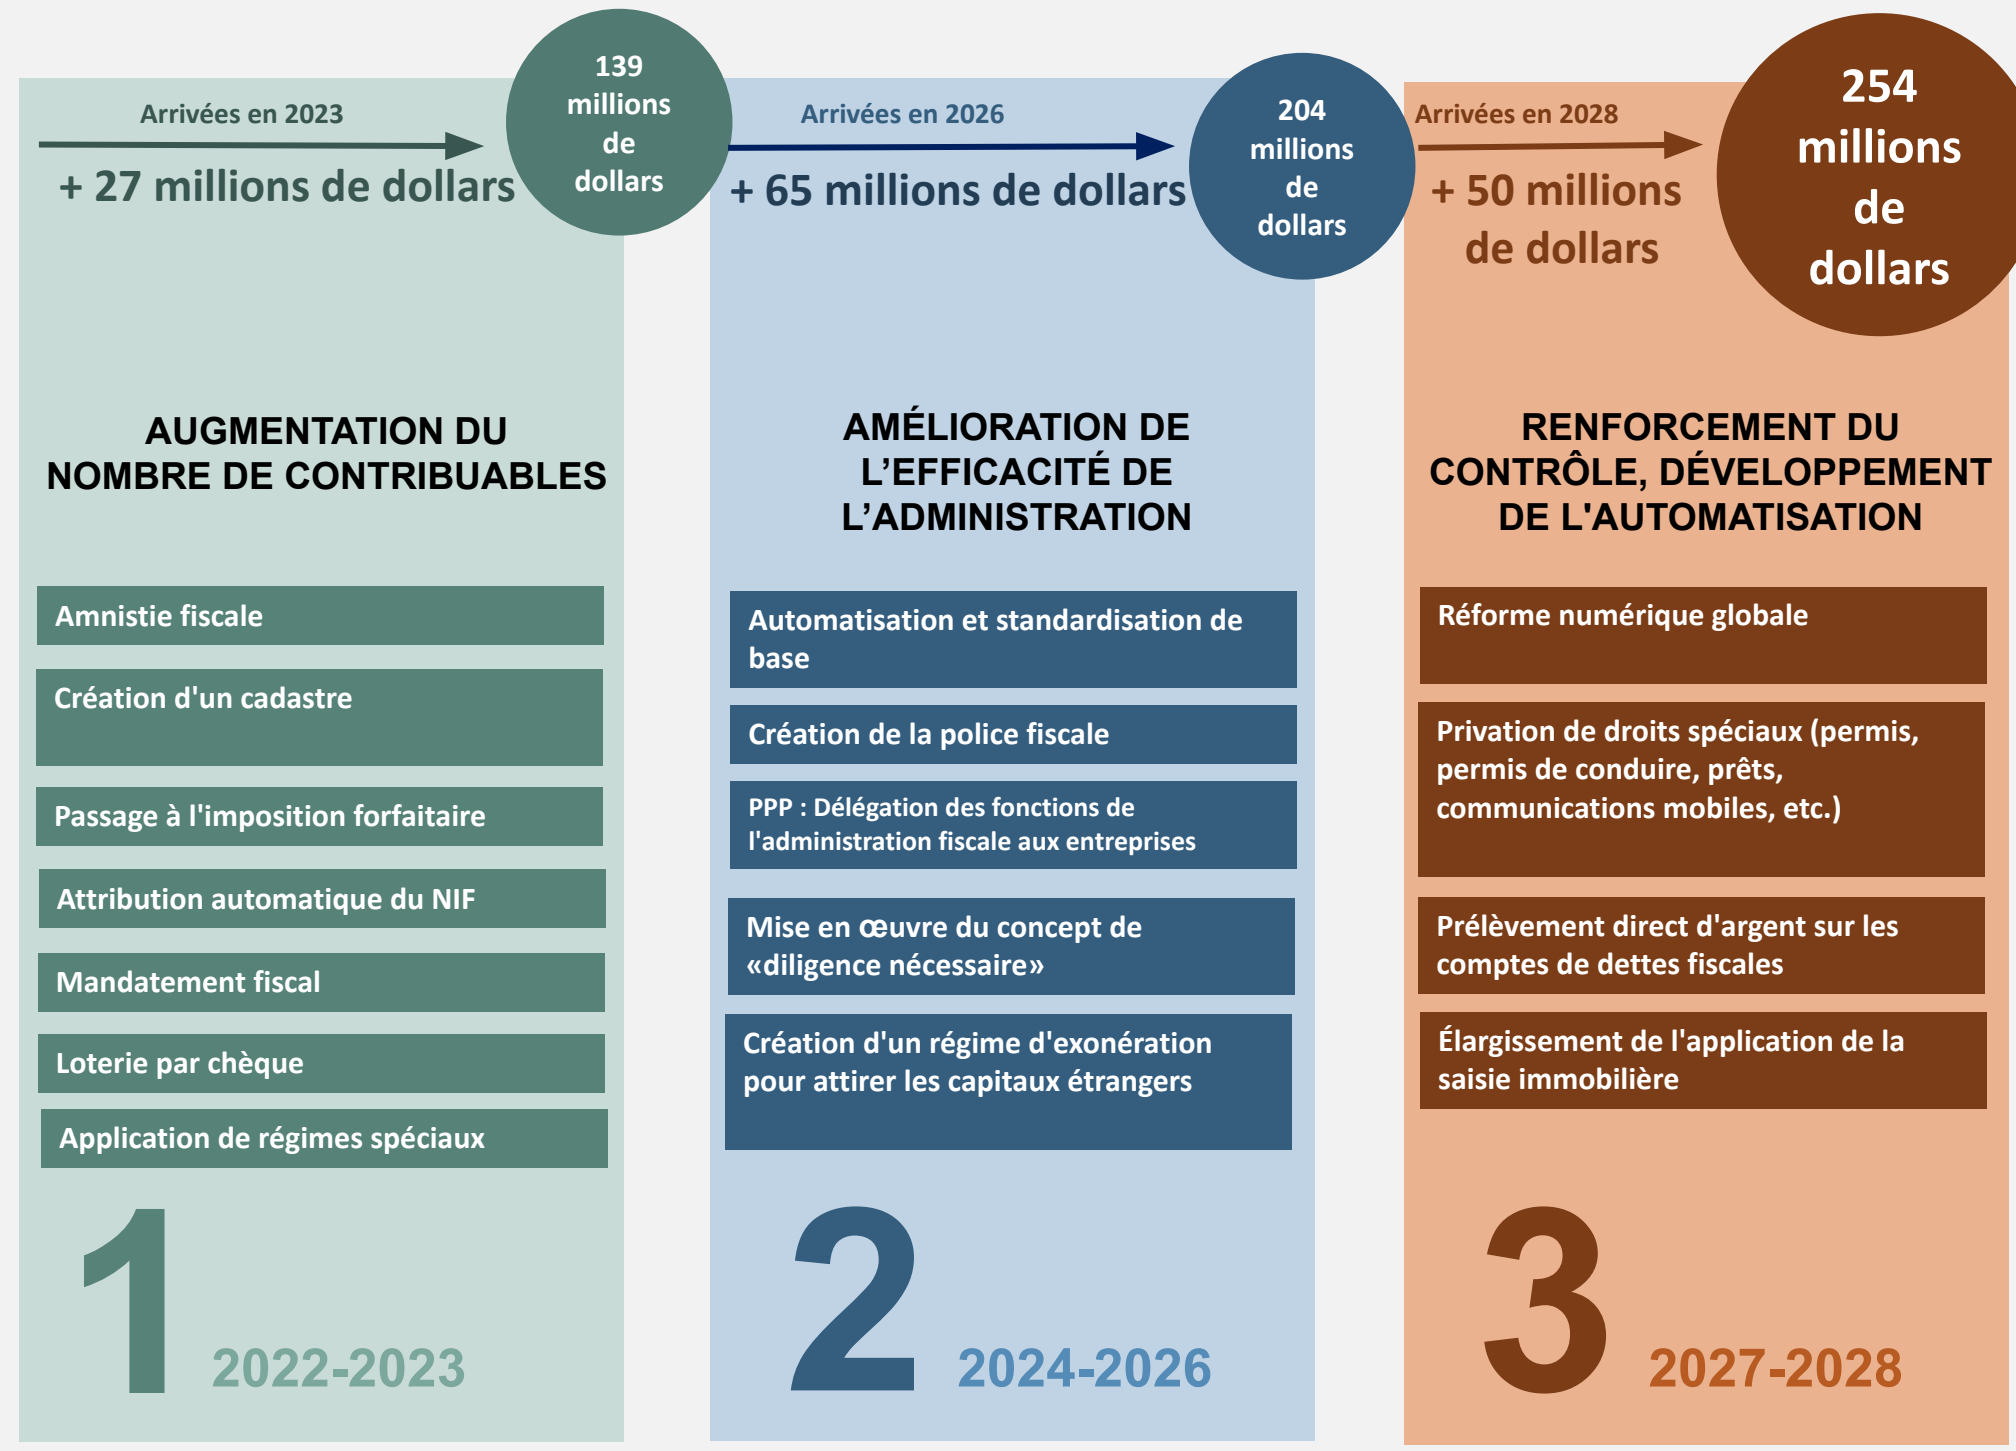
Arrivées en 2023

+ 27 millions de dollars

139 millions de dollars

AUGMENTATION DU NOMBRE DE CONTRIBUABLES

Amnistie fiscale

Création d'un cadastre

Passage à l'imposition forfaitaire

Attribution automatique du NIF

Mandatement fiscal

Loterie par chèque

Application de régimes spéciaux

1 2022-2023

Arrivées en 2026

+ 65 millions de dollars

204 millions de dollars

AMÉLIORATION DE L'EFFICACITÉ DE L'ADMINISTRATION

Automatisation et standardisation de base

Création de la police fiscale

PPP : Délégation des fonctions de l'administration fiscale aux entreprises

Mise en œuvre du concept de «diligence nécessaire»

Création d'un régime d'exonération pour attirer les capitaux étrangers

2 2024-2026

Arrivées en 2028

+ 50 millions de dollars

254 millions de dollars

RENFORCEMENT DU CONTRÔLE, DÉVELOPPEMENT DE L'AUTOMATISATION

Réforme numérique globale

Privation de droits spéciaux (permis, permis de conduire, prêts, communications mobiles, etc.)

Prélèvement direct d'argent sur les comptes de dettes fiscales

Élargissement de l'application de la saisie immobilière

3 2027-2028